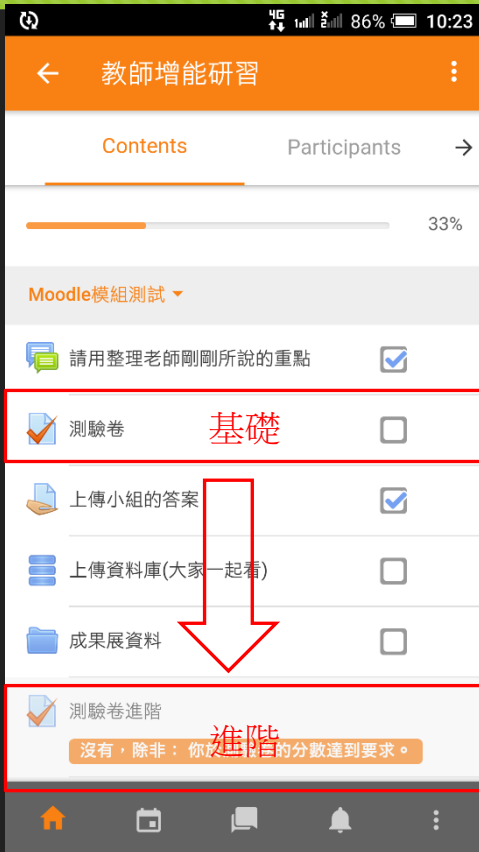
4G 86% 10:23

教師增能研習

Contents
Participants

33%

Moodle模組測試

請用整理老師剛剛所說的重點

測驗卷

基礎

上傳小組的答案

上傳資料庫(大家一起看)

成果展資料

測驗卷進階

進階

沒有，除非： 你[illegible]的分數達到要求。